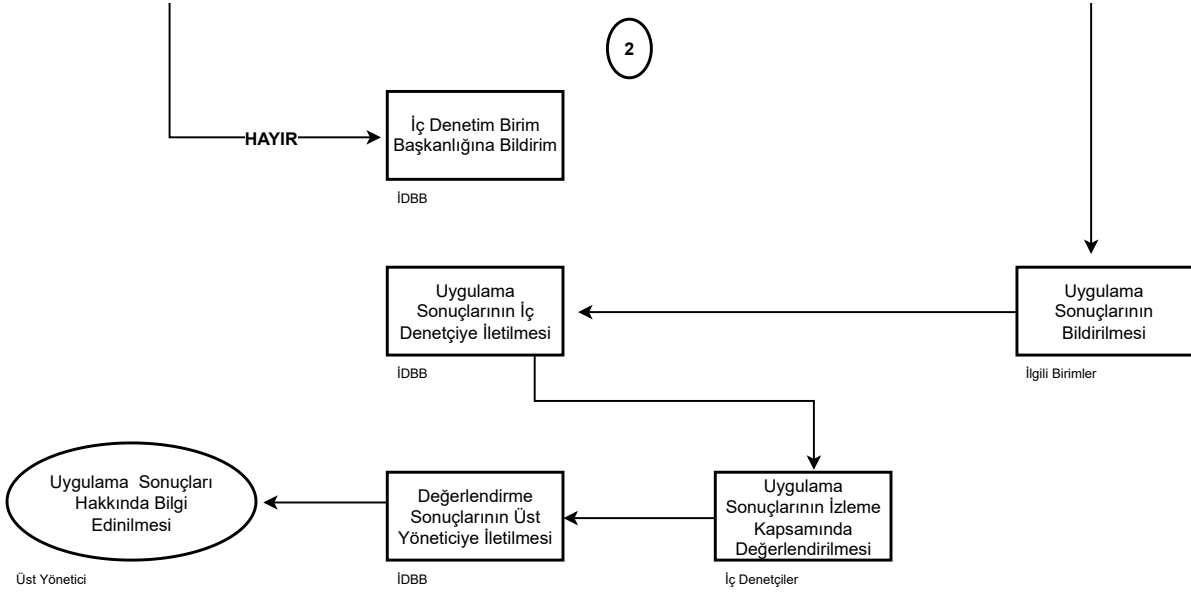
2

HAYIR

İç Denetim Birim Başkanlığına Bildirim

İDBB

Uygulama Sonuçlarının İç Denetçiye İletilmesi

İDBB

Uygulama Sonuçlarının Bildirilmesi

İlgili Birimler

Uygulama Sonuçları Hakkında Bilgi Edinilmesi

Üst Yönetici

Değerlendirme Sonuçlarının Üst Yöneticiye İletilmesi

İDBB

Uygulama Sonuçlarının İzleme Kapsamında Değerlendirilmesi

İç Denetçiler